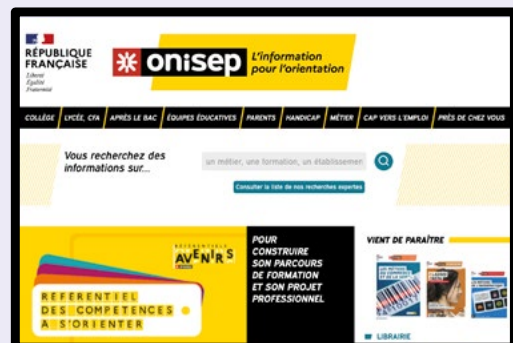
RÉPUBLIQUE FRANÇAISE

Liberté
Égalité
Fraternité

onisep L'information pour l'orientation

COLLÈGE | LYCÉE, CFA | APRÈS LE BAC | ÉQUIPES ÉDUCATIVES | PARENTS | HANDICAP | MÉTIER | CAP VERS L'EMPLOI | PRÈS DE CHEZ VOUS

Vous recherchez des informations sur...

un métier, une formation, un établissemen

Consulter la liste de nos recherches expertes

REFERENTIEL AVENIRS

REFERENTIEL DES COMPETENCES A S'ORIENTER

POUR CONSTRUIRE SON PARCOURS DE FORMATION ET SON PROJET PROFESSIONNEL

VIENT DE PARAÎTRE

LIBRAIRIE